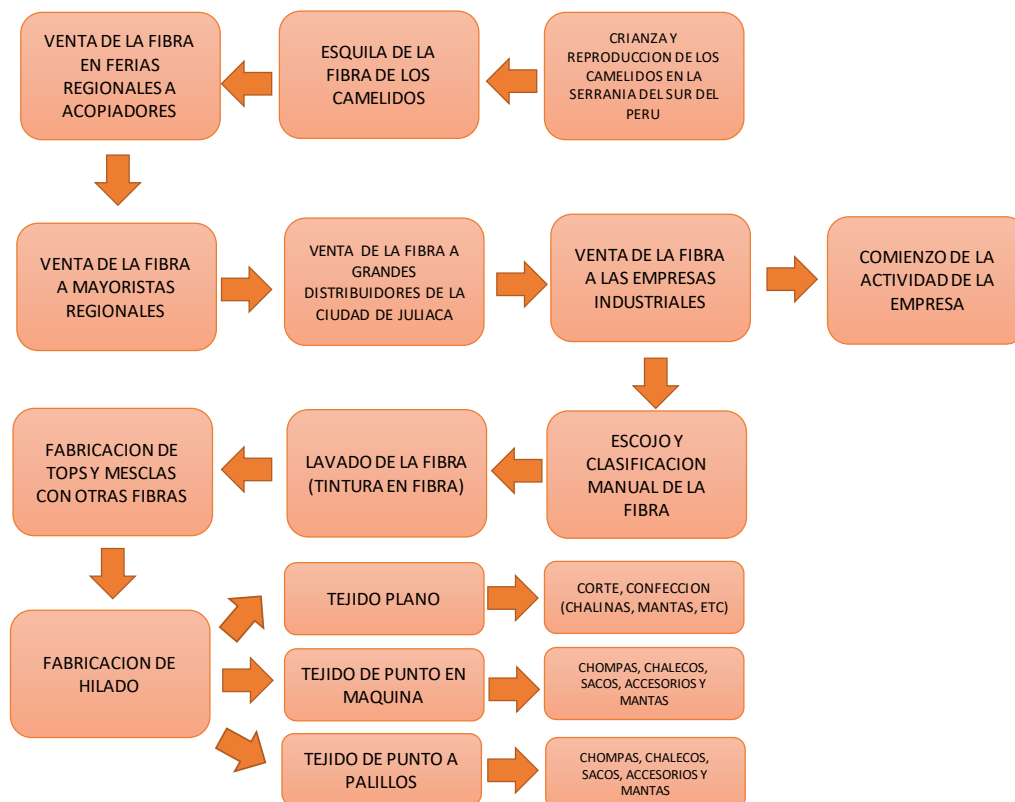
CRIANZA Y REPRODUCCION DE LOS CAMELIDOS EN LA SERRANIA DEL SUR DEL PERU

ESQUILA DE LA FIBRA DE LOS CAMELIDOS

VENTA DE LA FIBRA EN FERIAS REGIONALES A ACOPIADORES

VENTA DE LA FIBRA A MAYORISTAS REGIONALES

VENTA DE LA FIBRA A GRANDES DISTRIBUIDORES DE LA CIUDAD DE JULIACA

VENTA DE LA FIBRA A LAS EMPRESAS INDUSTRIALES

COMIENZO DE LA ACTIVIDAD DE LA EMPRESA

ESCOJO Y CLASIFICACION MANUAL DE LA FIBRA

LAVADO DE LA FIBRA (TINTURA EN FIBRA)

FABRICACION DE TOPS Y MESCLAS CON OTRAS FIBRAS

FABRICACION DE HILADO

TEJIDO PLANO

CORTE, CONFECCION (CHALINAS, MANTAS, ETC)

TEJIDO DE PUNTO EN MAQUINA

CHOMPAS, CHALECOS, SACOS, ACCESORIOS Y MANTAS

TEJIDO DE PUNTO A PALILLOS

CHOMPAS, CHALECOS, SACOS, ACCESORIOS Y MANTAS